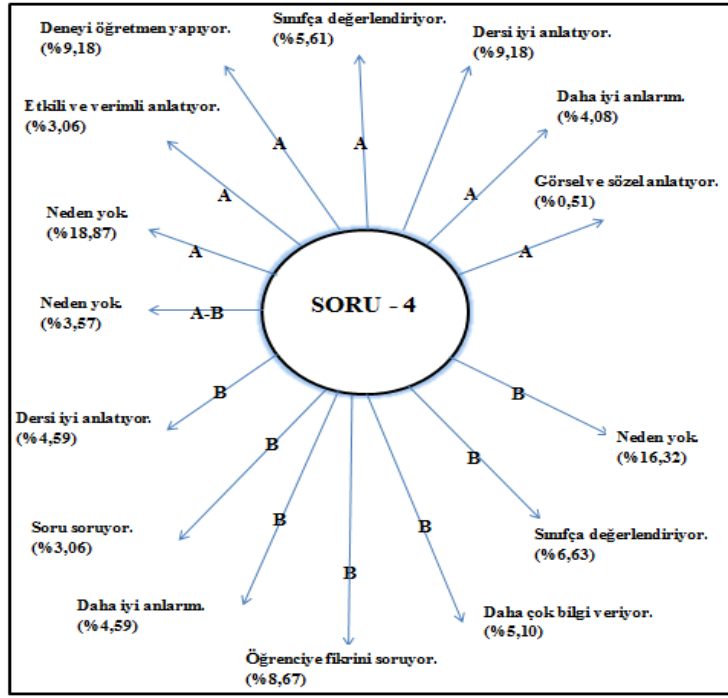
SORU - 4

Deneyi öğretmen yapıyor.
(%9,18)
A

Sınıfça değerlendiriyor.
(%5,61)
A

Dersi iyi anlatıyor.
(%9,18)
A

Daha iyi anlarım.
(%4,08)
A

Görsel ve sözel anlatıyor.
(%0,51)
A

Etkili ve verimli anlatıyor.
(%3,06)
A

Neden yok.
(%18,87)
A

Neden yok.
(%3,57)
A-B

Dersi iyi anlatıyor.
(%4,59)
B

Neden yok.
(%16,32)
B

Soru soruyor.
(%3,06)
B

Sınıfça değerlendiriyor.
(%6,63)
B

Daha iyi anlarım.
(%4,59)
B

Daha çok bilgi veriyor.
(%5,10)
B

Öğrenciye fikrini soruyor.
(%8,67)
B